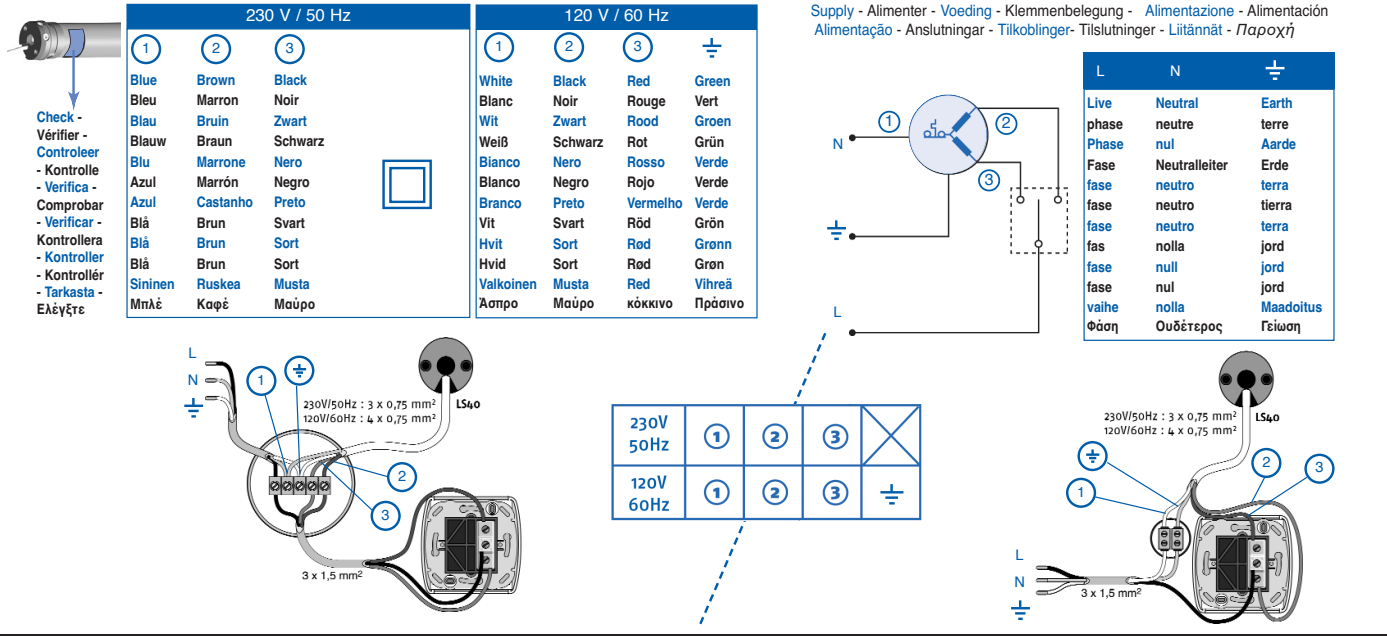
Check - Vérifier - Controleer - Kontrolle - Verifica - Comprobar - Verificar - Kontrollera - Kontroller - Kontrollér - Tarkasta - Ελέγξτε

230 V / 50 Hz

| 1 | 2 | 3 |
|---|---|---|
| Blue | Brown | Black |
| Bleu | Marron | Noir |
| Blau | Bruin | Zwart |
| Blauw | Braun | Schwarz |
| Blu | Marrone | Nero |
| Azul | Marrón | Negro |
| Azul | Castanho | Preto |
| Blå | Brun | Svart |
| Blå | Brun | Sort |
| Blå | Brun | Sort |
| Sininen | Ruskea | Musta |
| Μπλέ | Καφέ | Μαύρο |

120 V / 60 Hz

| 1 | 2 | 3 | $\pm$ |
|---|---|---|---|
| White | Black | Red | Green |
| Blanc | Noir | Rouge | Vert |
| Wit | Zwart | Rood | Groen |
| Weiß | Schwarz | Rot | Grün |
| Bianco | Nero | Rosso | Verde |
| Blanco | Negro | Rojo | Verde |
| Branco | Preto | Vermelho | Verde |
| Vit | Svart | Röd | Grön |
| Hvit | Sort | Rød | Grønn |
| Hvid | Sort | Rød | Grøn |
| Valkoinen | Musta | Punainen | Vihreä |
| Άσπρο | Μαύρο | κόκκινο | Πράσινο |

Supply - Alimenter - Voeding - Klemmenbelegung - Alimentazione - Alimentación Alimentação - Anslutningar - Tilkoblinger- Tilslutninger - Liitännät - Παροχή

| L | N | $\pm$ |
|---|---|---|
| Live | Neutral | Earth |
| phase | neutre | terre |
| Phase | nul | Aarde |
| Fase | Neutralleiter | Erde |
| fase | neutro | terra |
| fase | neutro | tierra |
| fase | neutro | terra |
| fas | nolla | jord |
| fase | null | jord |
| fase | nul | jord |
| vaihe | nolla | Maadoitus |
| Φάση | Ουδέτερος | Γείωση |

N
1
2
3
L

L
N
1
230V/50Hz : 3 x 0,75 mm²
120V/60Hz : 4 x 0,75 mm²
LS40
2
3
3 x 1,5 mm²

| 230V 50Hz | 1 | 2 | 3 | |
|---|---|---|---|---|
| 120V 60Hz | 1 | 2 | 3 | $\pm$ |

230V/50Hz : 3 x 0,75 mm²
120V/60Hz : 4 x 0,75 mm²
LS40
2
3
1
L
N
3 x 1,5 mm²